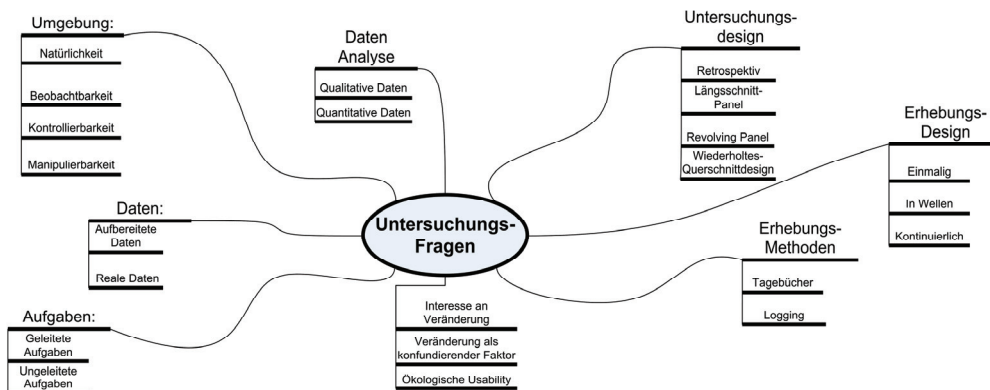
Untersuchungs-Fragen

Umgebung:
Natürlichkeit
Beobachtbarkeit
Kontrollierbarkeit
Manipulierbarkeit

Daten Analyse
Qualitative Daten
Quantitative Daten

Untersuchungs-design
Retrospektiv
Längsschnitt-Panel
Revolving Panel
Wiederholtes-Querschnittdesign

Erhebungs-Design
Einmalig
In Wellen
Kontinuierlich

Daten:
Aufbereitete Daten
Reale Daten

Erhebungs-Methoden
Tagebücher
Logging

Aufgaben:
Geleitete Aufgaben
Ungeleitete Aufgaben

Interesse an Veränderung
Veränderung als konfundierender Faktor
Ökologische Usability